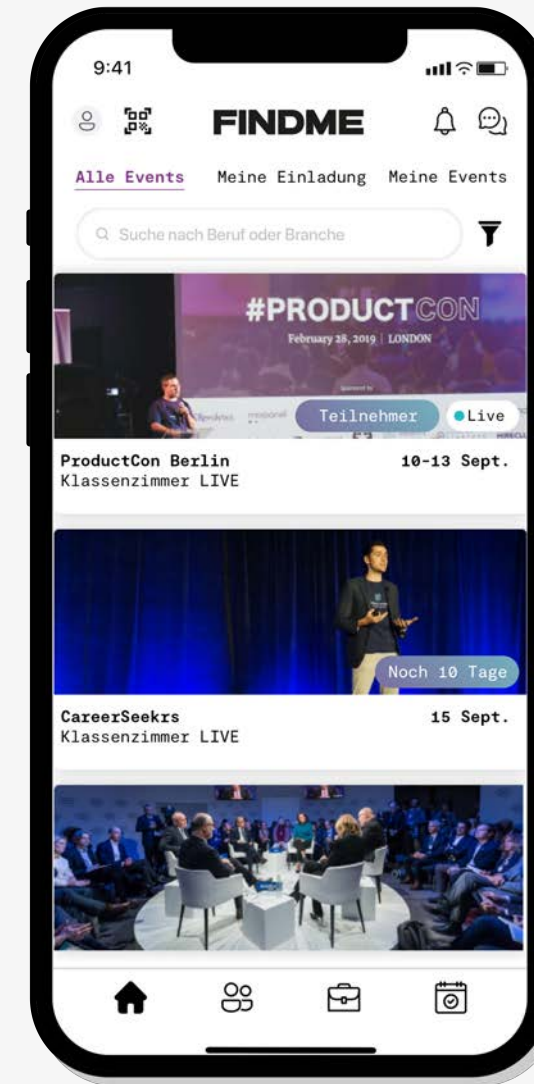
9:41

FINDME

Alle Events Meine Einladung Meine Events

Suche nach Beruf oder Branche

#PRODUCTCON
February 28, 2019 | LONDON

Teilnehmer
Live

ProductCon Berlin
10-13 Sept.
Klassenzimmer LIVE

Noch 10 Tage

CareerSeekrs
15 Sept.
Klassenzimmer LIVE